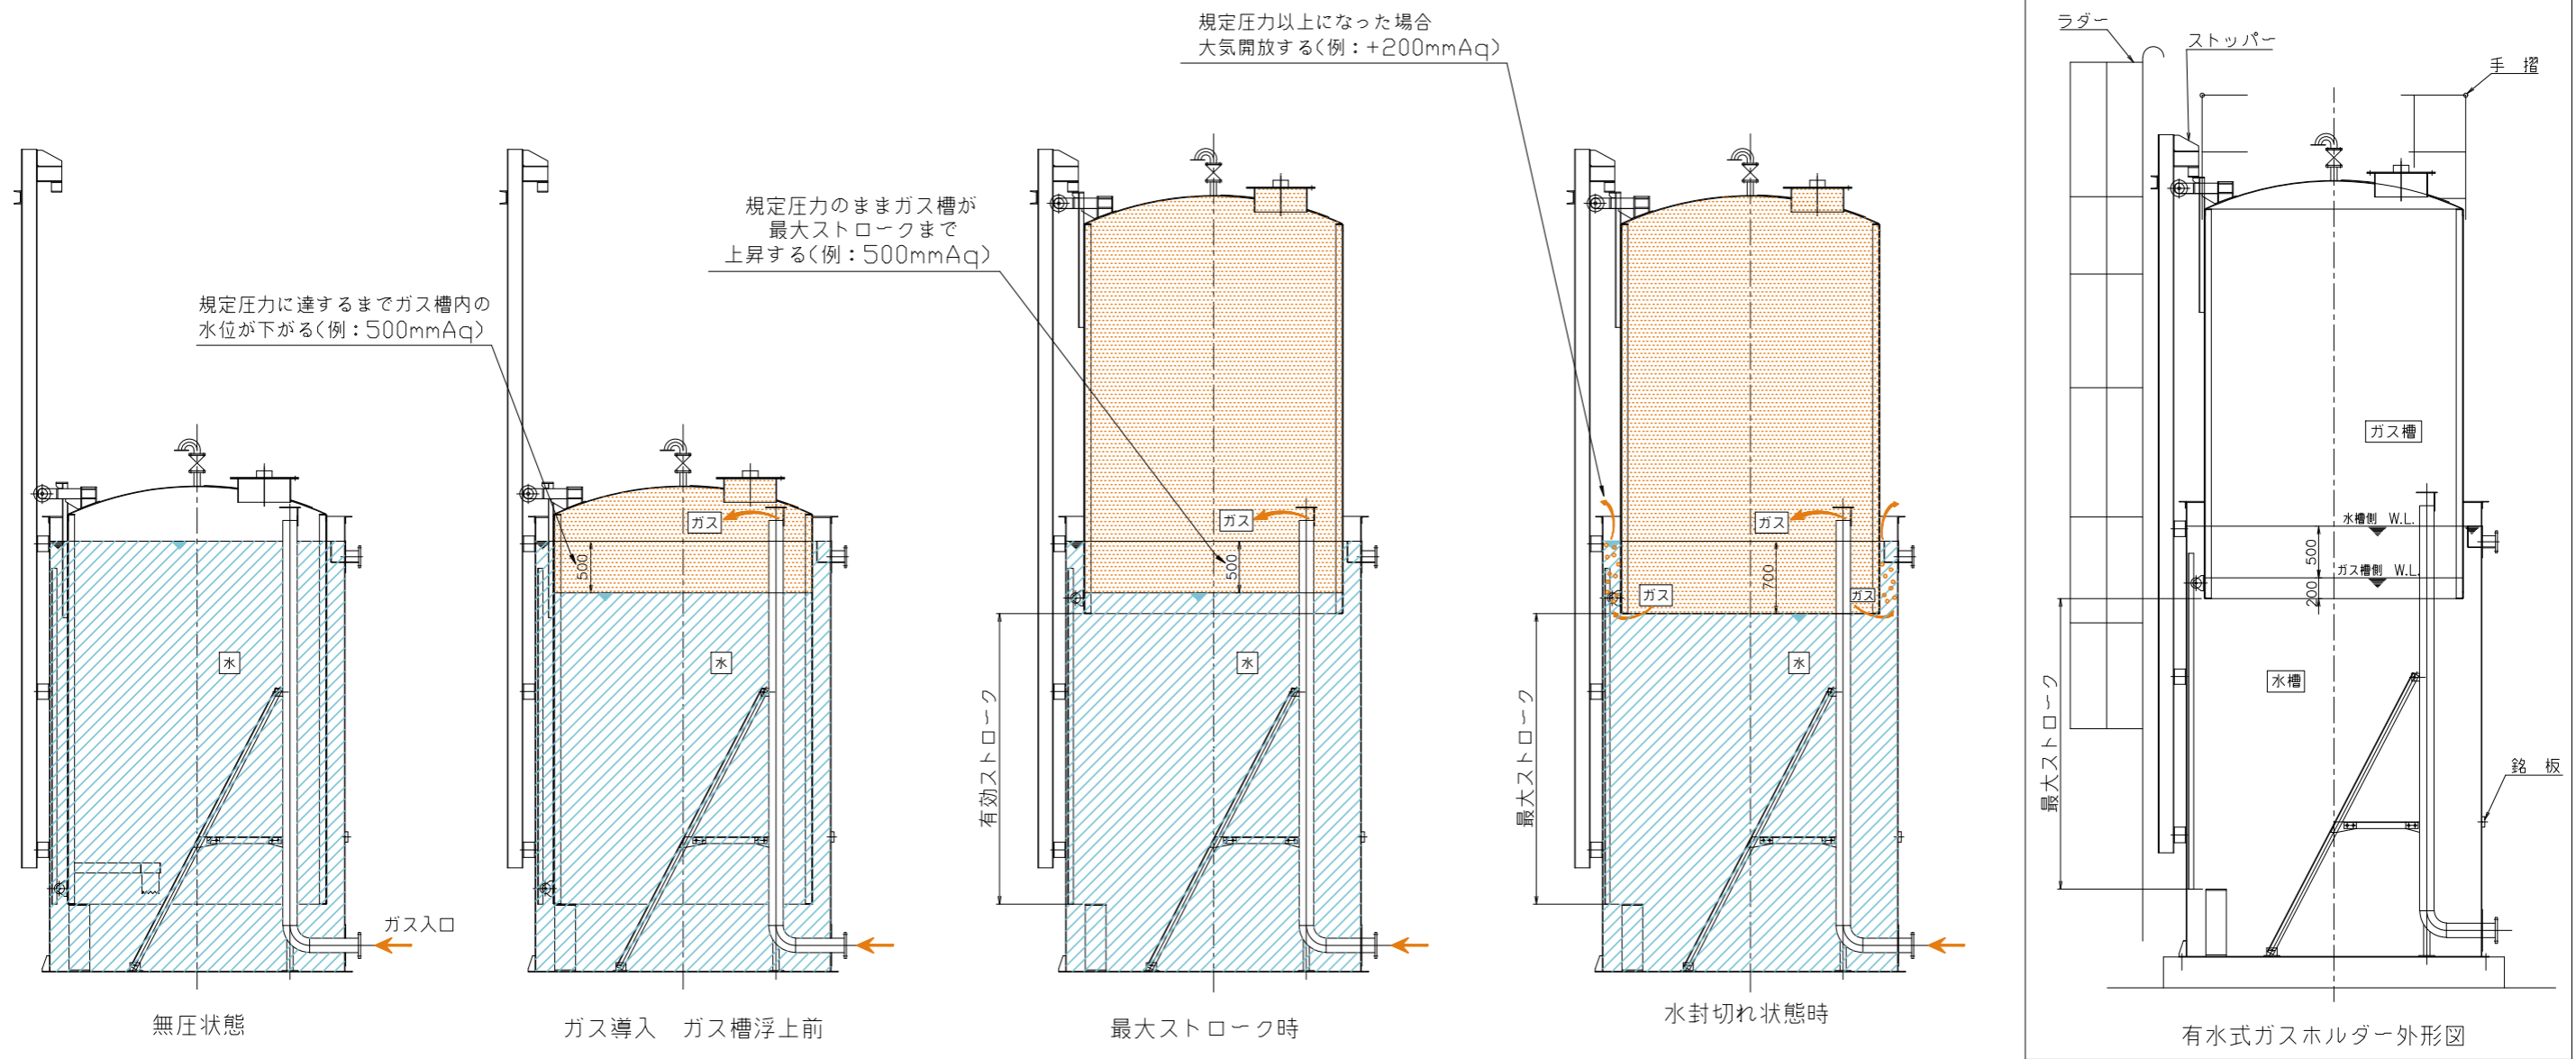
規定圧力以上になった場合
大気開放する(例：+200mmAq)

規定圧力のままガス槽が
最大ストロークまで
上昇する(例：500mmAq)

規定圧力に達するまでガス槽内の
水位が下がる(例：500mmAq)

ガス

500

500

700

水

水

水

水

ガス

ガス

ガス

ガス

ガス入口

有効ストローク

最大ストローク

無圧状態

ガス導入　ガス槽浮上前

最大ストローク時

水封切れ状態時

ラダー

ストッパー

手摺

ガス槽

水槽側 W.L.

ガス槽側 W.L.

500

200

水槽

最大ストローク

銘板

有水式ガスホルダー外形図